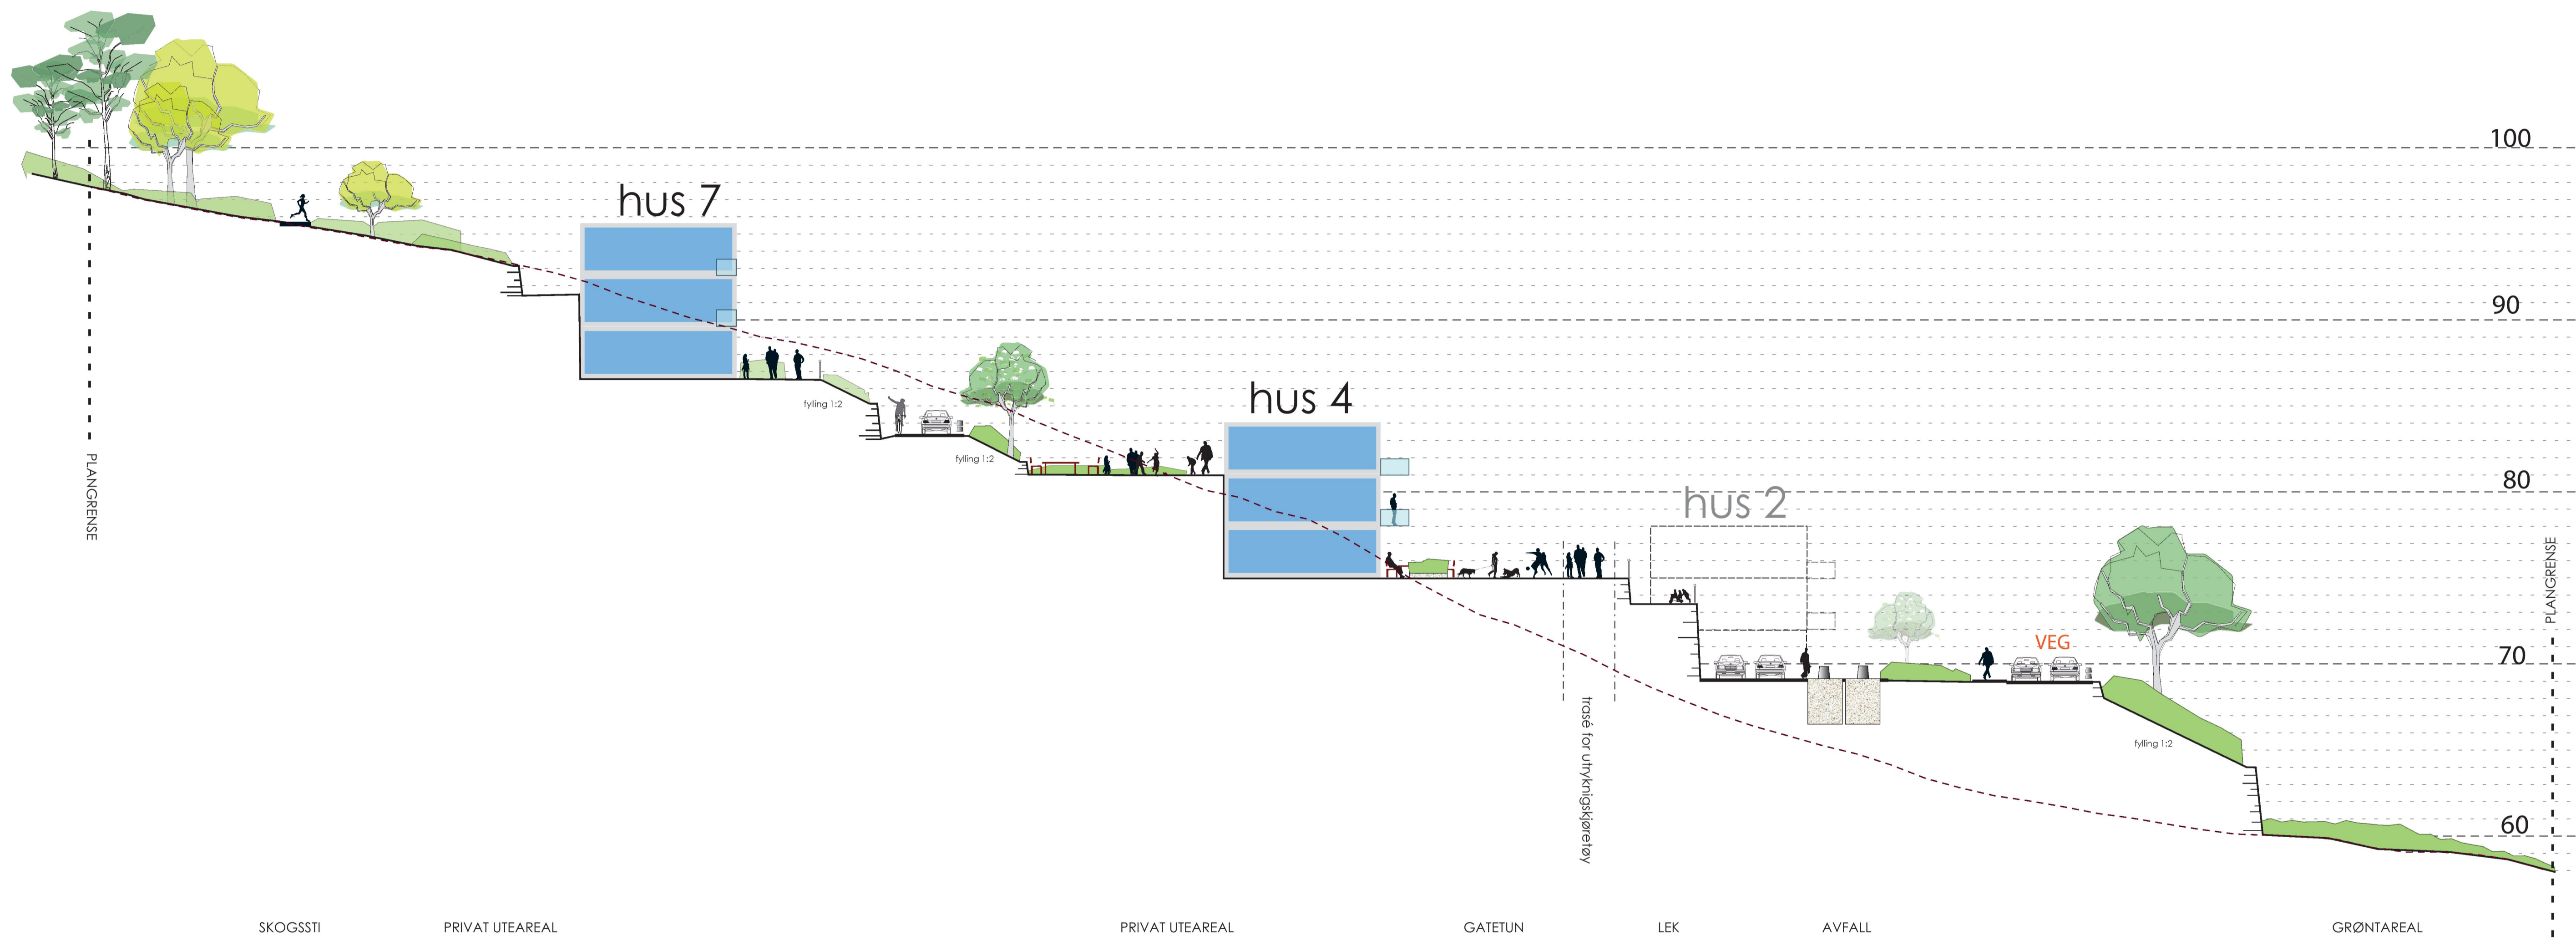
100

hus 7

90

fylling 1:2

hus 4

fylling 1:2

80

hus 2

PLANGRENSE

VEG

70

trasé for utryknigskjøretøy

fylling 1:2

60

PLANGRENSE

SKOGSSTI

PRIVAT UTEAREAL

PRIVAT UTEAREAL

GATETUN

LEK

AVFALL

GRØNTAREAL